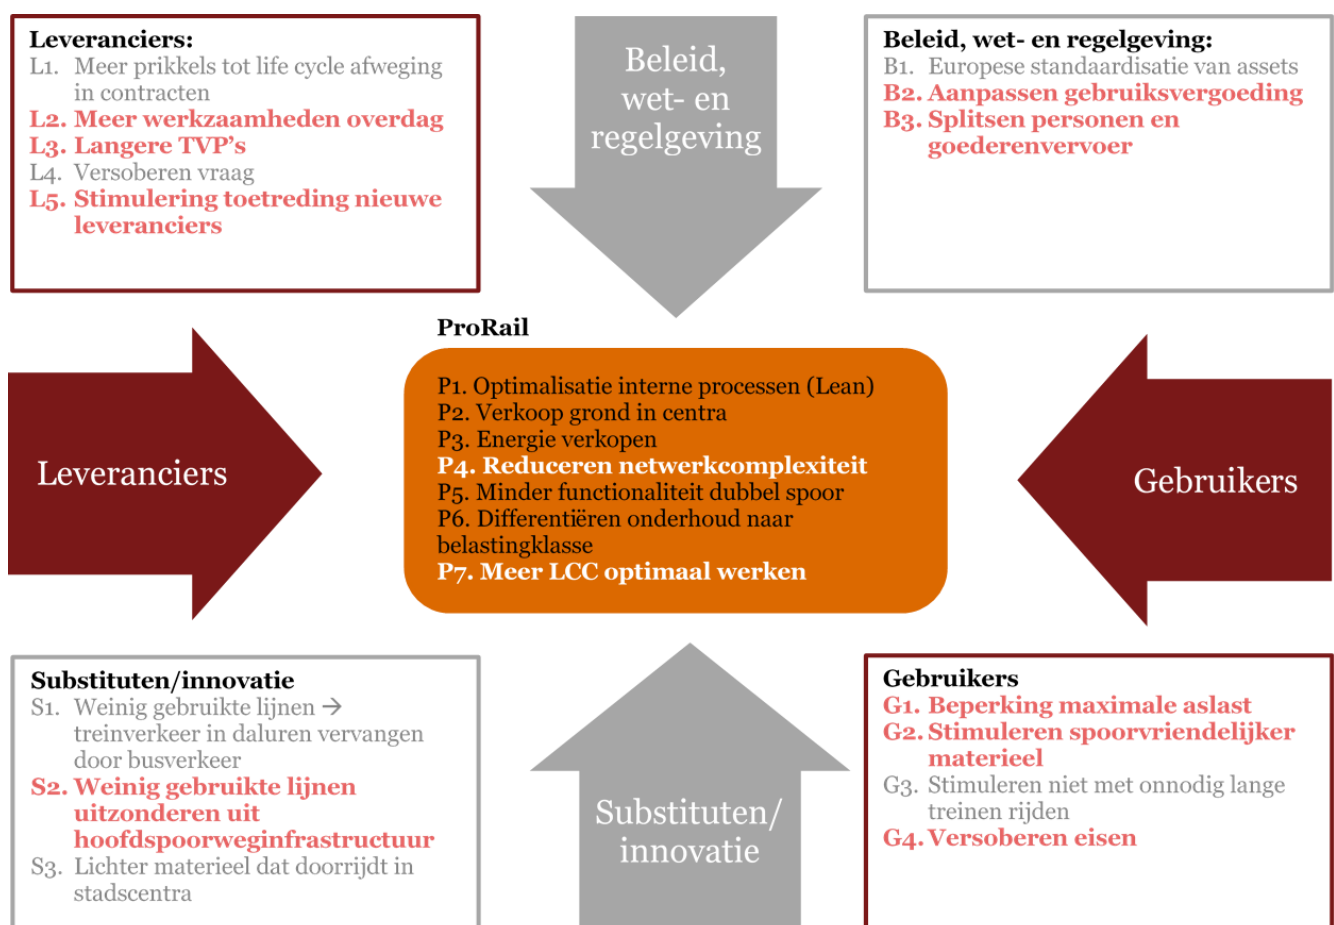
Leveranciers:
L1. Meer prikkels tot life cycle afweging in contracten
L2. Meer werkzaamheden overdag
L3. Langere TVP's
L4. Versoberen vraag
L5. Stimulering toetreding nieuwe leveranciers

Beleid, wet- en regelgeving

Beleid, wet- en regelgeving:
B1. Europese standaardisatie van assets
B2. Aanpassen gebruiksvergoeding
B3. Splitsen personen en goederenvervoer

ProRail

Leveranciers

P1. Optimalisatie interne processen (Lean)
P2. Verkoop grond in centra
P3. Energie verkopen
P4. Reduceren netwerkcomplexiteit
P5. Minder functionaliteit dubbel spoor
P6. Differentiëren onderhoud naar belastingklasse
P7. Meer LCC optimaal werken

Gebruikers

Substituten/innovatie
S1. Weinig gebruikte lijnen → treinverkeer in daluren vervangen door busverkeer
S2. Weinig gebruikte lijnen uitzonderen uit hoofdspoorweginfrastructuur
S3. Lichter materieel dat doorrijdt in stadscentra

Substituten/ innovatie

Gebruikers
G1. Beperking maximale aslast
G2. Stimuleren spoorvriendelijker materieel
G3. Stimuleren niet met onnodig lange treinen rijden
G4. Versoberen eisen